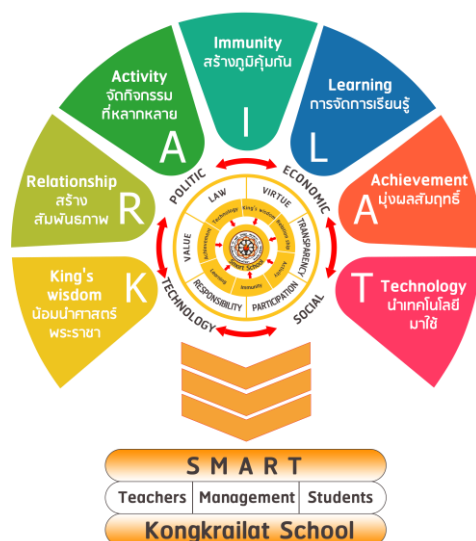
Immunity
สร้างภูมิคุ้มกัน
I

Activity
จัดกิจกรรม
ที่หลากหลาย
A

Learning
การจัดการเรียนรู้
L

Relationship
สร้าง
สัมพันธภาพ
R

Achievement
มุ่งผลสัมฤทธิ์
A

King's
wisdom
น้อมนำศาสตร์
พระราชา
K

Technology
นำเทคโนโลยี
มาใช้
T

POLITIC
ECONOMIC
TECHNOLOGY
SOCIAL

LAW
VIRTUE
TRANSPARENCY
PARTICIPATION
RESPONSIBILITY
VALUE

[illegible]

S M A R T
| Teachers | Management | Students |
|---|---|---|
Kongkrailat School